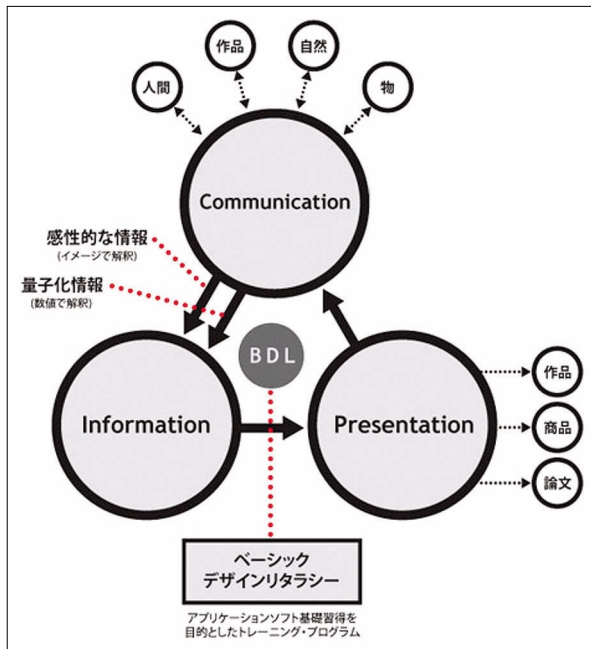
作品

自然

人間

物

Communication

感性的な情報
(イメージで解釈)

量子化情報
(数値で解釈)

BDL

Information

Presentation

作品

商品

論文

ベーシック
デザインリタラシー

アプリケーションソフト基礎習得を
目的としたトレーニング・プログラム